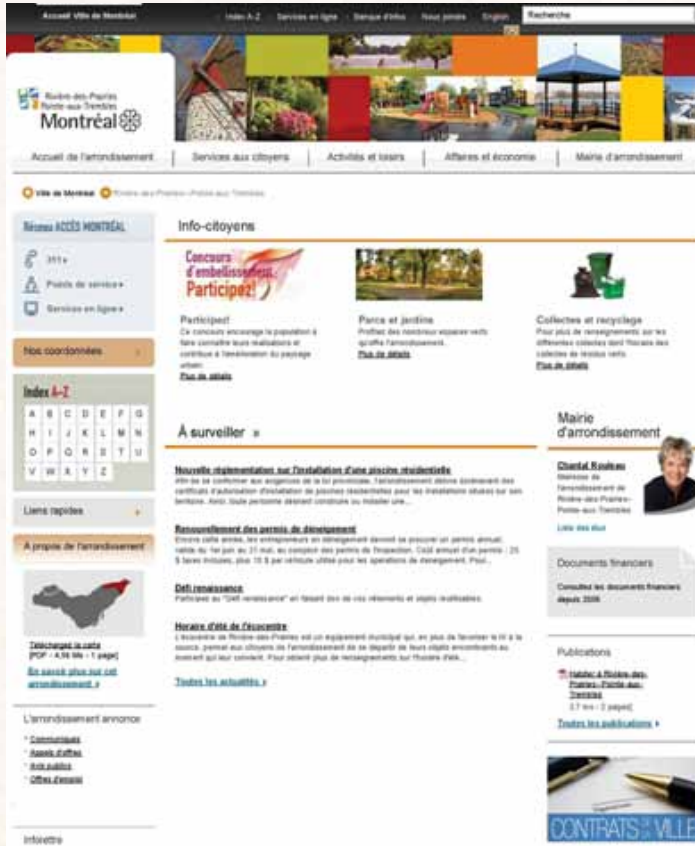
Accueil Ville de Montréal | Index A-Z | Services en ligne | Banque d'infos | Nous joindre | English | Recherche

Rivière-des-Prairies Pointe-aux-Trembles Montréal

Accueil de l'arrondissement | Services aux citoyens | Activités et loisirs | Affaires et économie | Mairie d'arrondissement

Ville de Montréal > Rivière-des-Prairies–Pointe-aux-Trembles

Réseau ACCÈS MONTRÉAL
311 ▸
Points de service ▸
Services en ligne ▸

Nos coordonnées

Index A-Z

| A | B | C | D | E | F | G |
|---|---|---|---|---|---|---|
| H | I | J | K | L | M | N |
| O | P | Q | R | S | T | U |
| V | W | X | Y | Z | | |

Liens rapides

À propos de l'arrondissement

Téléchargez la carte [PDF - 4,56 Mo - 1 page]

En savoir plus sur cet arrondissement ▸

L'arrondissement annonce
Communiqués
Appels d'offres
Avis publics
Offres d'emploi

Intranet

Info-citoyens

Concours d'embellissement Participez!

Participez!
Ce concours encourage la population à faire connaître leurs réalisations et contribue à l'amélioration du paysage urbain.
Plus de détails

Parcs et jardins
Profitez des nombreux espaces verts qu'offre l'arrondissement.
Plus de détails

Collectes et recyclage
Pour plus de renseignements sur les différentes collectes dont l'horaire des collectes de résidus verts.
Plus de détails

À surveiller »

Nouvelle réglementation sur l'installation d'une piscine résidentielle
Afin de se conformer aux exigences de la loi provinciale, l'arrondissement délivre désormais des certificats d'autorisation d'installation de piscines résidentielles pour les installations situées sur son territoire. Ainsi, toute personne désirant construire ou installer une...

Renouvellement des permis de déneigement
Encore cette année, les entrepreneurs en déneigement devront se procurer un permis annuel, valide du 1er juin au 31 mai, au comptoir des permis de l'inspection. Coût annuel d'un permis : 25 $ taxes incluses, plus 15 $ par véhicule utilisé pour les opérations de déneigement. Pour...

Défi renaissance
Participez au "Défi renaissance" en faisant don de vos vêtements et objets réutilisables.

Horaire d'été de l'écocentre
L'écocentre de Rivière-des-Prairies est un équipement municipal qui, en plus de favoriser le tri à la source, permet aux citoyens de l'arrondissement de se départir de leurs objets encombrants au moment qui leur convient. Pour obtenir plus de renseignements sur l'horaire d'été...

Toutes les actualités ▸

Mairie d'arrondissement

Chantal Rouleau
Mairesse de l'arrondissement de Rivière-des-Prairies–Pointe-aux-Trembles

Liste des élus

Documents financiers
Consultez les documents financiers depuis 2006

Publications
Habiter à Rivière-des-Prairies–Pointe-aux-Trembles
3,7 Mo - 2 pages
Toutes les publications ▸

CONTRATS DE LA VILLE